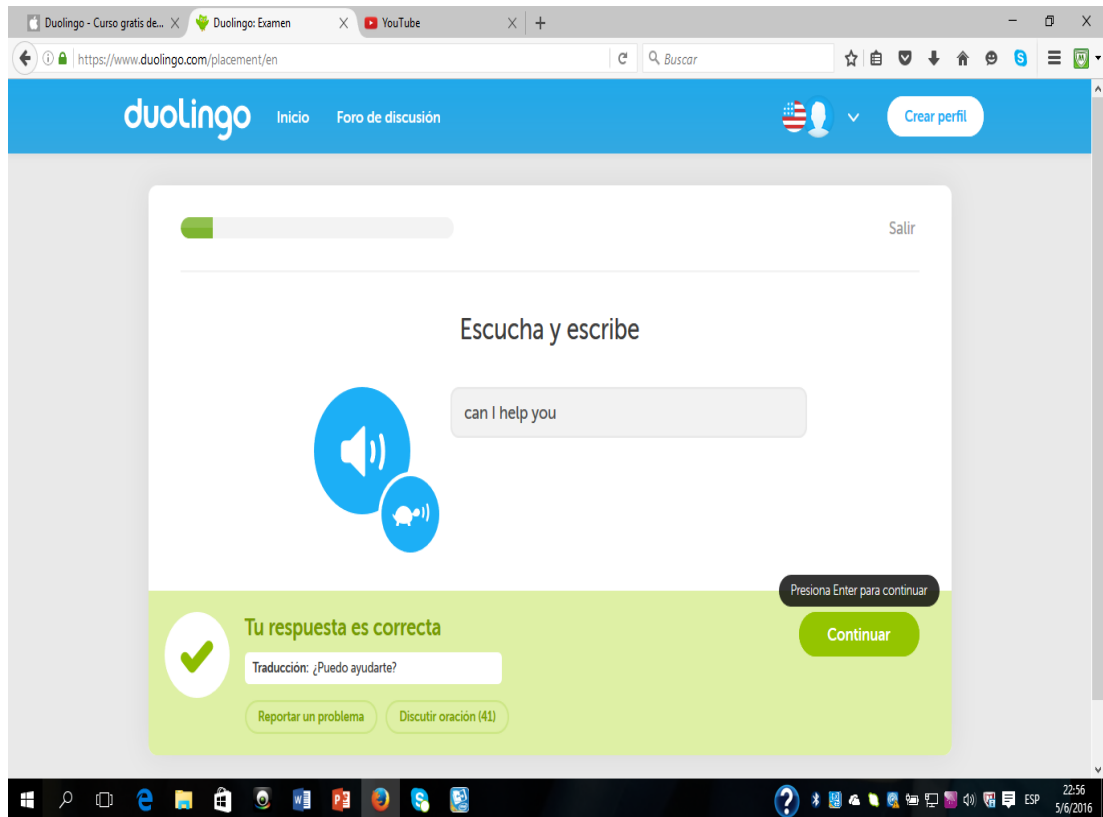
Duolingo - Curso gratis de... ×
Duolingo: Examen ×
YouTube ×
+

https://www.duolingo.com/placement/en
Buscar

duolingo Inicio Foro de discusión
Crear perfil

Salir

Escucha y escribe

can I help you

Presiona Enter para continuar

Tu respuesta es correcta

Continuar

Traducción: ¿Puedo ayudarte?

Reportar un problema
Discutir oración (41)

ESP
22:56
5/6/2016